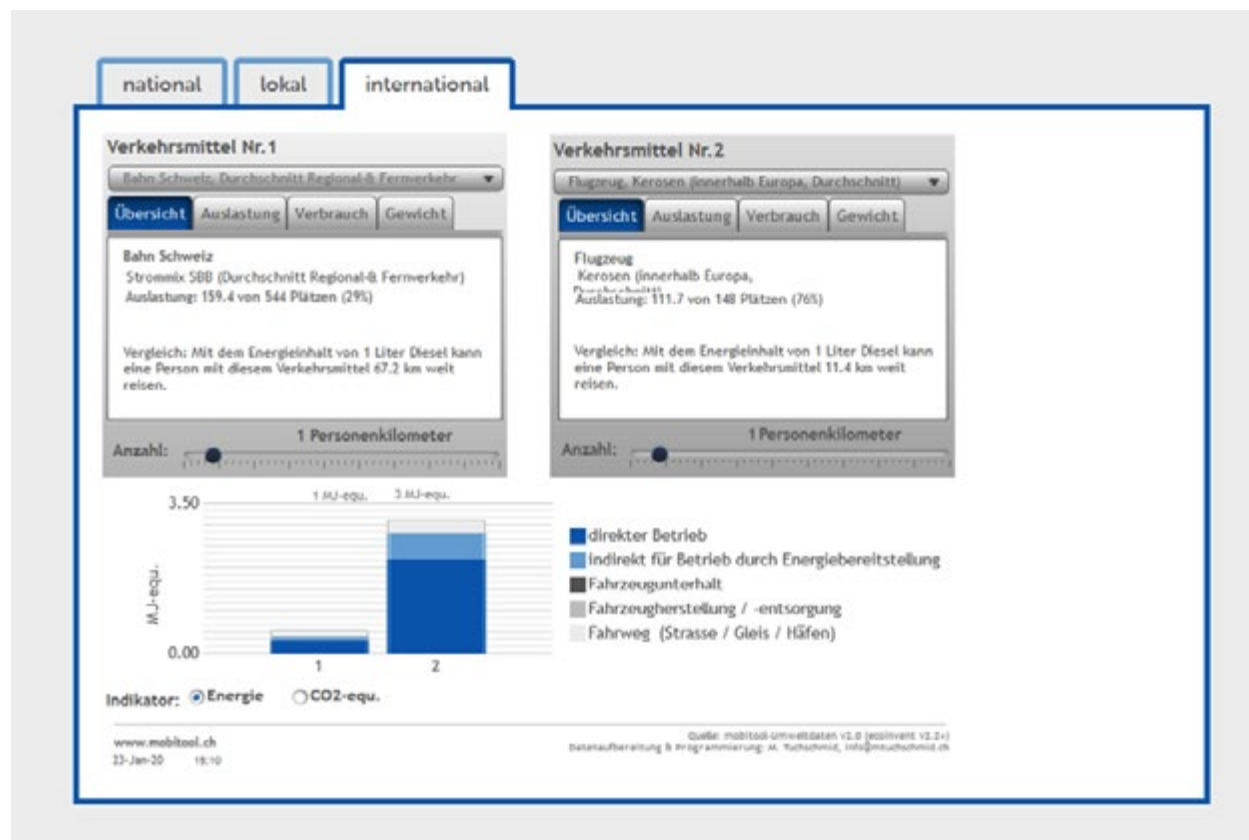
national | lokal | international

Verkehrsmittel Nr. 1

Bahn Schweiz, Durchschnitt Regional-& Fernverkehr ▼

Übersicht | Auslastung | Verbrauch | Gewicht

Bahn Schweiz
Strommix SBB (Durchschnitt Regional-& Fernverkehr)
Auslastung: 159.4 von 544 Plätzen (29%)

Vergleich: Mit dem Energieinhalt von 1 Liter Diesel kann eine Person mit diesem Verkehrsmittel 67.2 km weit reisen.

Anzahl: 1 Personenkilometer

Verkehrsmittel Nr. 2

Flugzeug, Kerosen (innerhalb Europa, Durchschnitt) ▼

Übersicht | Auslastung | Verbrauch | Gewicht

Flugzeug
Kerosen (innerhalb Europa, Durchschnitt)
Auslastung: 111.7 von 148 Plätzen (76%)

Vergleich: Mit dem Energieinhalt von 1 Liter Diesel kann eine Person mit diesem Verkehrsmittel 11.4 km weit reisen.

Anzahl: 1 Personenkilometer

3.50
1 MJ-equ. 3 MJ-equ.
MJ-equ.
0.00
1 2

direkter Betrieb
indirekt für Betrieb durch Energiebereitstellung
Fahrzeugunterhalt
Fahrzeugherstellung / -entsorgung
Fahrweg (Strasse / Gleis / Häfen)

Indikator: Energie CO2-equ.

www.mobitool.ch
23-Jan-20 16:10

Quelle: mobitool-Umweltdaten v2.0 (ecoinvent v2.2+)
Datenaufbereitung & Programmierung: M. Tuchschmid, info@mtuchschmid.ch